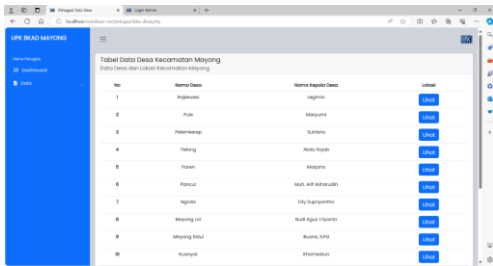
Pengasd Data Desa
Login Admin
localhost/localhost-ms/pelajar/lkb-desa.php

UPK BKAD MAYONG

Menu Pengguna
Dashboard
Data

Tabel Data Desa Kecamatan Mayong
Data Desa dan Lokasi Kecamatan Mayong

| No | Nama Desa | Nama Kepala Desa | Lokasi |
|---|---|---|---|
| 1 | Rajekwesi | Legimin | Lihat |
| 2 | Pule | Masyumi | Lihat |
| 3 | Pelemkerep | Sutrisno | Lihat |
| 4 | Pelang | Abdu Rojak | Lihat |
| 5 | Paren | Marjono | Lihat |
| 6 | Pancur | Muh. Arif Asharudin | Lihat |
| 7 | Ngroto | Edy Supriyantto | Lihat |
| 8 | Mayong Lor | Budi Agus Triyanto | Lihat |
| 9 | Mayong Kidul | Buono, S.Pd | Lihat |
| 10 | Kuanyar | Khomsatun | Lihat |